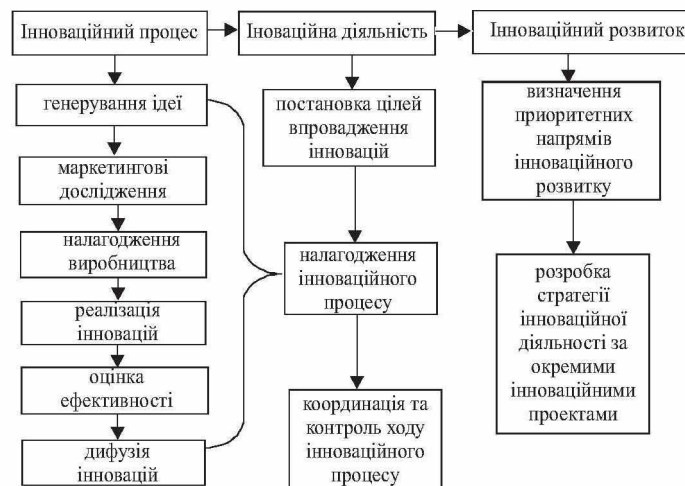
Інноваційний процес

генерування ідеї

маркетингові дослідження

налагодження виробництва

реалізація інновацій

оцінка ефективності

дифузія інновацій

Іноваційна діяльність

постановка цілей впровадження інновацій

налагодження інноваційного процесу

координація та контроль ходу інноваційного процесу

Інноваційний розвиток

визначення приоритетних напрямів інноваційного розвитку

розробка стратегії інноваційної діяльності за окремими інноваційними проектами